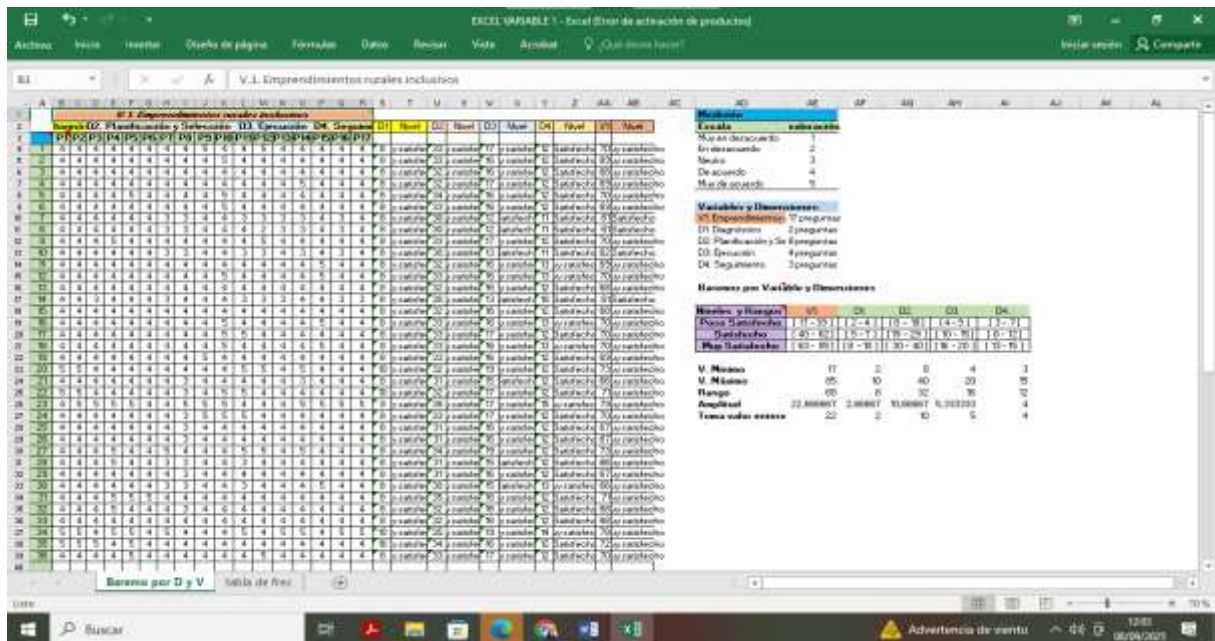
EXCEL VARIABLE 1 - Excel (Error de activación de productos)

Archivo Inicio Insertar Diseño de página Fórmulas Datos Revisar Vista Acrobat ¿Qué desea hacer? Iniciar sesión Compartir

B1 V.1. Emprendimientos rurales inclusivos

V.1. Emprendimientos rurales inclusivos

D1 Nivel D2 Nivel D3 Nivel D4 Nivel V1 Nivel

Medición
Escala valoración
Muy en desacuerdo 1
En desacuerdo 2
Neutro 3
De acuerdo 4
Muy de acuerdo 5

Variables y Dimensiones
V1. Emprendimientos 17 preguntas
D1. Diagnóstico 2 preguntas
D2. Planificación y Se 8 preguntas
D3. Ejecución 4 preguntas
D4. Seguimiento 3 preguntas

Baremos por Variable y Dimensiones

| Niveles y Rangos | V1 | D1 | D2 | D3 | D4 |
|---|---|---|---|---|---|
| Poco Satisfecho | [17 - 39] | [2 - 4] | [8 - 18] | [4 - 9] | [3 - 7] |
| Satisfecho | [40 - 62] | [5 - 7] | [19 - 29] | [10 - 15] | [8 - 11] |
| Muy Satisfecho | [63 - 85] | [8 - 10] | [30 - 40] | [16 - 20] | [12 - 15] |

| | | | | | |
|---|---|---|---|---|---|
| V. Mínimo | 17 | 2 | 8 | 4 | 3 |
| V. Máximo | 85 | 10 | 40 | 20 | 15 |
| Rango | 68 | 8 | 32 | 16 | 12 |
| Amplitud | 22.666667 | 2.66667 | 10.66667 | 5.333333 | 4 |
| Toma valor entero | 22 | 2 | 10 | 5 | 4 |

Baremo por D y V Tabla de frec

Listo

Buscar

Advertencia de viento 12:03 08/09/2021